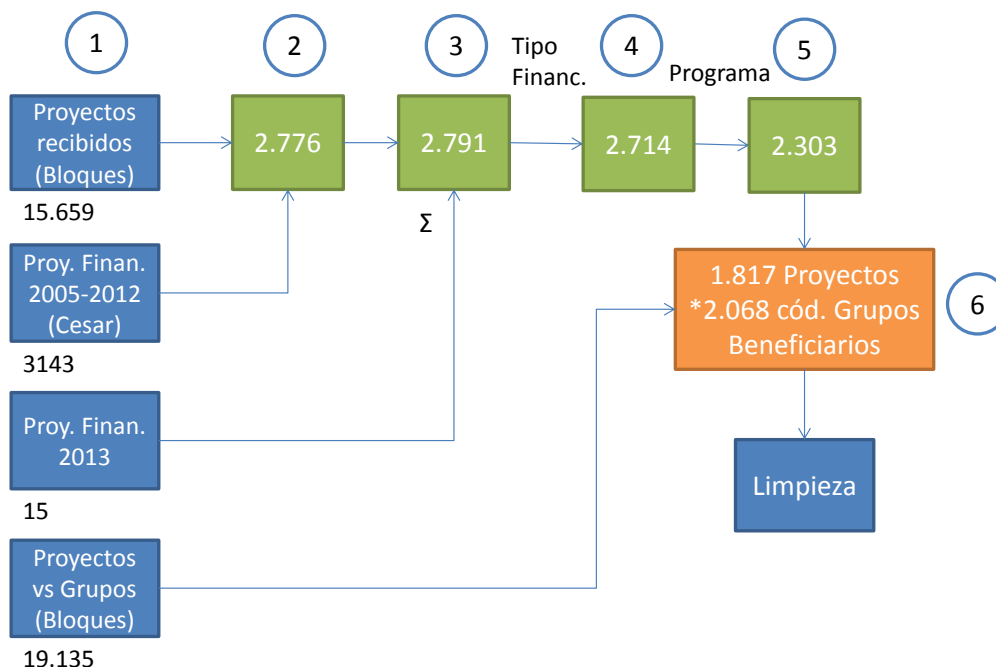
1

2

3

Tipo Financ.

4

Programa

5

Proyectos recibidos (Bloques)

15.659

2.776

2.791

2.714

2.303

Σ

Proy. Finan. 2005-2012 (Cesar)

3143

1.817 Proyectos *2.068 cód. Grupos Beneficiarios

6

Proy. Finan. 2013

15

Limpieza

Proyectos vs Grupos (Bloques)

19.135